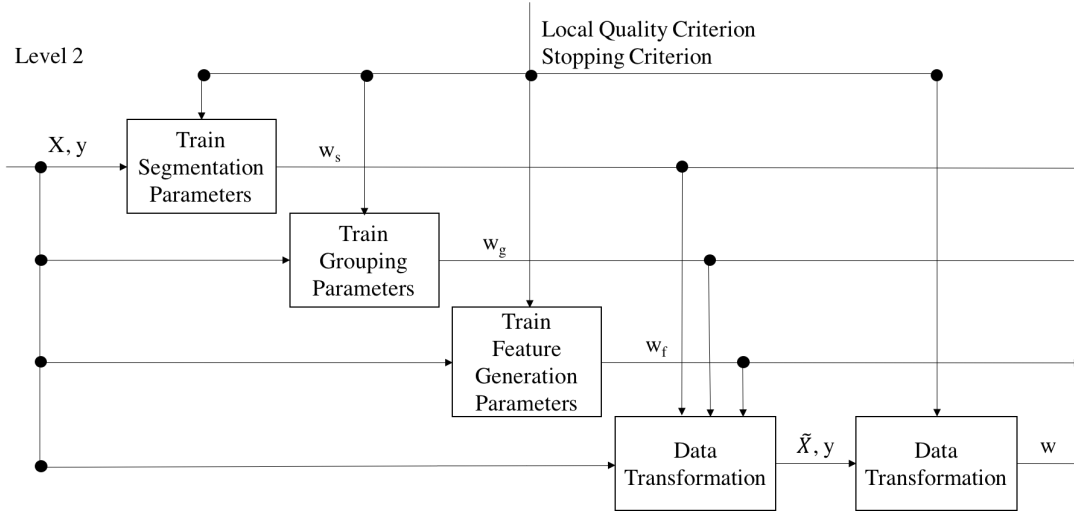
Level 2

Local Quality Criterion
Stopping Criterion

X, y

Train Segmentation Parameters

$w_s$

Train Grouping Parameters

$w_g$

Train Feature Generation Parameters

$w_f$

Data Transformation

$\tilde{X}$, y

Data Transformation

w